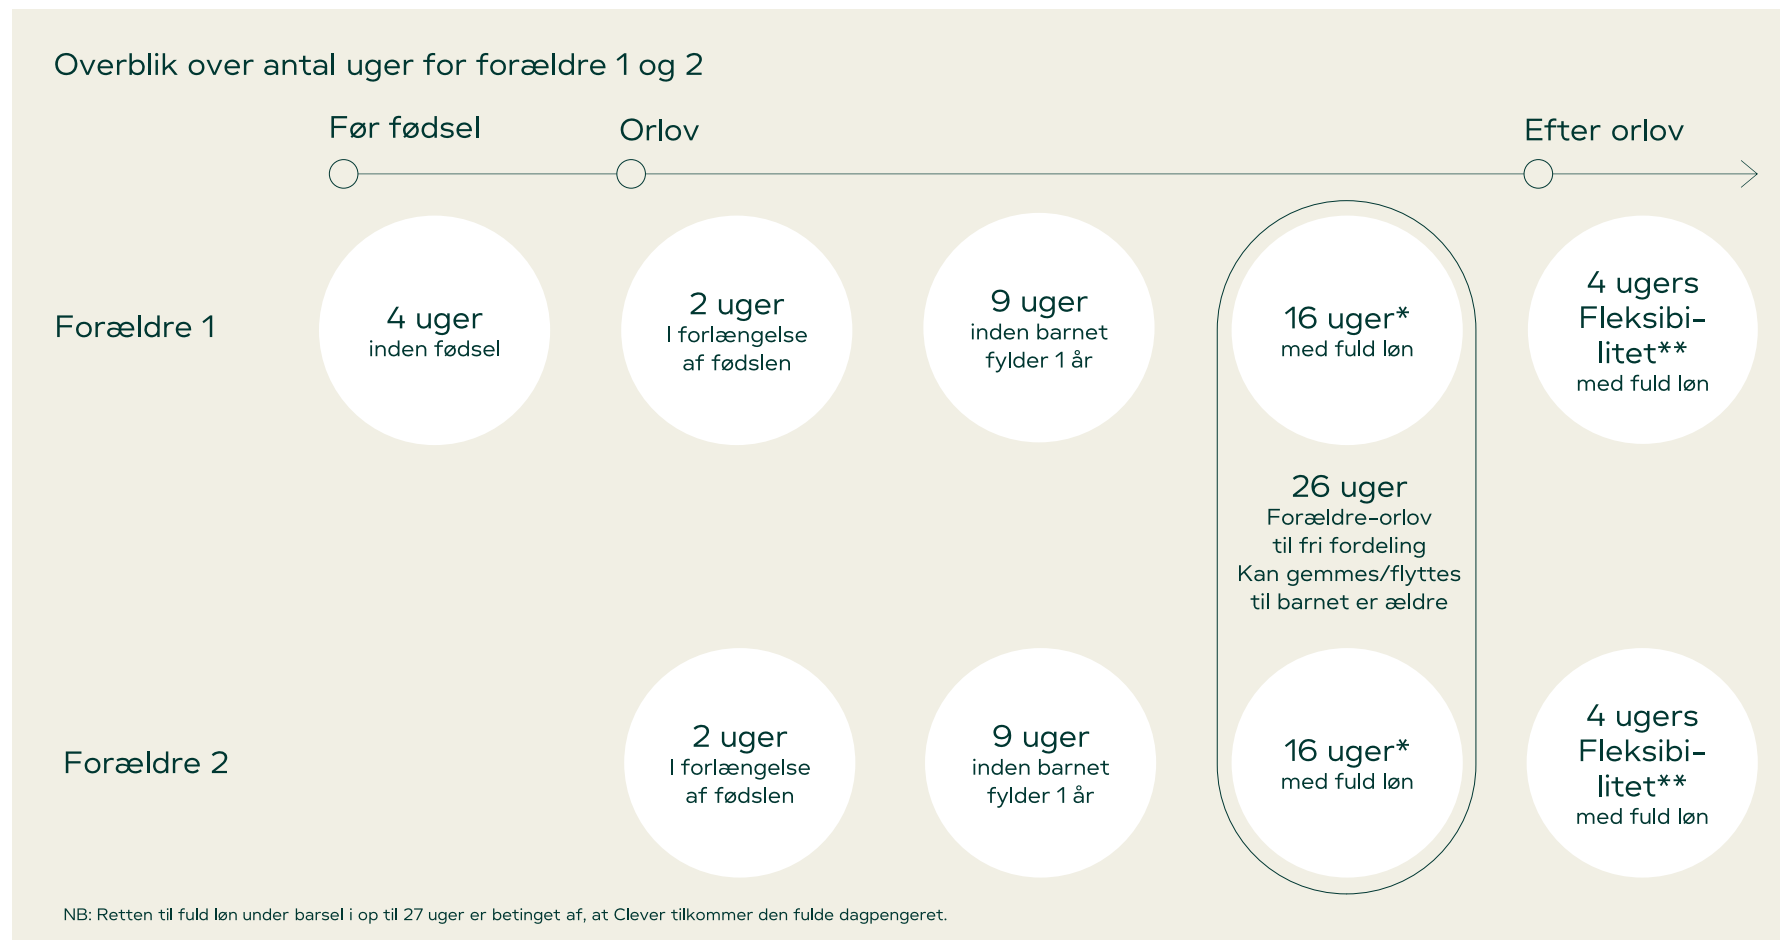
Overblik over antal uger for forældre 1 og 2

Før fødsel

Orlov

Efter orlov

Forældre 1

4 uger
inden fødsel

2 uger
I forlængelse af fødslen

9 uger
inden barnet fylder 1 år

16 uger*
med fuld løn

4 ugers Fleksibilitet**
med fuld løn

26 uger
Forældre-orlov til fri fordeling
Kan gemmes/flyttes til barnet er ældre

Forældre 2

2 uger
I forlængelse af fødslen

9 uger
inden barnet fylder 1 år

16 uger*
med fuld løn

4 ugers Fleksibilitet**
med fuld løn

NB: Retten til fuld løn under barsel i op til 27 uger er betinget af, at Clever tilkommer den fulde dagpengeret.